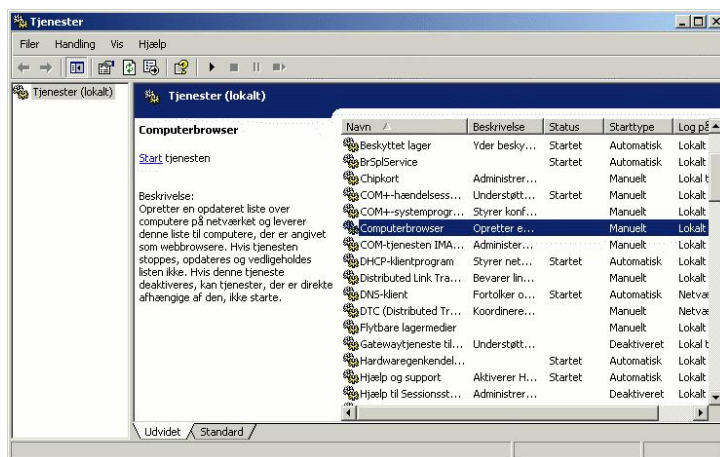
Tjenester

Filer Handling Vis Hjælp

Tjenester (lokalt)

Tjenester (lokalt)

Computerbrowser

Start tjenesten

Beskrivelse:
Opretter en opdateret liste over computere på netværket og leverer denne liste til computere, der er angivet som webbrowsere. Hvis tjenesten stoppes, opdateres og vedligeholdes listen ikke. Hvis denne tjeneste deaktiveres, kan tjenester, der er direkte afhængige af den, ikke starte.

| Navn | Beskrivelse | Status | Starttype | Log på |
|---|---|---|---|---|
| Beskyttet lager | Yder besky... | Startet | Automatisk | Lokalt |
| BrSplService | | Startet | Automatisk | Lokalt |
| Chipkort | Administrer... | | Manuelt | Lokal t |
| COM+-hændelsess... | Understøtt... | Startet | Manuelt | Lokalt |
| COM+-systemprogr... | Styrer konf... | | Manuelt | Lokalt |
| Computerbrowser | Opretter e... | | Manuelt | Lokalt |
| COM-tjenesten IMA... | Administer... | | Manuelt | Lokalt |
| DHCP-klientprogram | Styrer net... | Startet | Automatisk | Lokalt |
| Distributed Link Tra... | Bevarer lin... | | Manuelt | Lokalt |
| DNS-klient | Fortolker o... | Startet | Automatisk | Netvæ |
| DTC (Distributed Tr... | Koordinere... | | Manuelt | Netvæ |
| Flytbare lagermedier | | | Manuelt | Lokalt |
| Gatewaytjeneste til... | Understøtt... | | Deaktiveret | Lokal t |
| Hardwaregenkendel... | | Startet | Automatisk | Lokalt |
| Hjælp og support | Aktiverer H... | Startet | Automatisk | Lokalt |
| Hjælp til Sessionsst... | Administrer... | | Deaktiveret | Lokalt |

Udvidet Standard